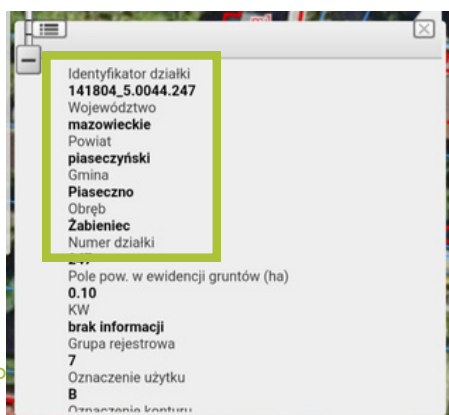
Identyfikator działki
**141804_5.0044.247**
Województwo
**mazowieckie**
Powiat
**piaseczyński**
Gmina
**Piaseczno**
Obręb
**Żabieniec**
Numer działki
**247**
Pole pow. w ewidencji gruntów (ha)
**0.10**
KW
**brak informacji**
Grupa rejestrowa
**7**
Oznaczenie użytku
**B**
Oznaczenie konturu